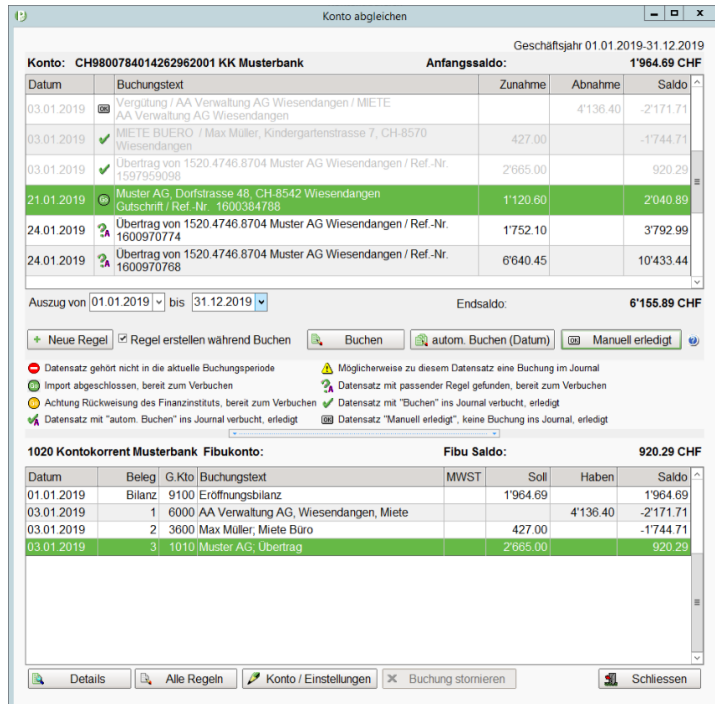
Konto abgleichen

Geschäftsjahr 01.01.2019-31.12.2019

Konto: CH9800784014262962001 KK Musterbank Anfangssaldo: 1'964.69 CHF

| Datum | | Buchungstext | Zunahme | Abnahme | Saldo |
|---|---|---|---|---|---|
| 03.01.2019 | OK | Vergütung / AA Verwaltung AG Wiesendangen / MIETE AA Verwaltung AG Wiesendangen | | 4'136.40 | -2'171.71 |
| 03.01.2019 | | MIETE BUERO / Max Müller, Kindergartenstrasse 7, CH-8570 Wiesendangen | 427.00 | | -1'744.71 |
| 03.01.2019 | | Übertrag von 1520.4746.8704 Muster AG Wiesendangen / Ref.-Nr. 1597959098 | 2'665.00 | | 920.29 |
| 21.01.2019 | | Muster AG, Dorfstrasse 48, CH-8542 Wiesendangen Gutschrift / Ref.-Nr. 1600384788 | 1'120.60 | | 2'040.89 |
| 24.01.2019 | | Übertrag von 1520.4746.8704 Muster AG Wiesendangen / Ref.-Nr. 1600970774 | 1'752.10 | | 3'792.99 |
| 24.01.2019 | | Übertrag von 1520.4746.8704 Muster AG Wiesendangen / Ref.-Nr. 1600970768 | 6'640.45 | | 10'433.44 |

Auszug von 01.01.2019 bis 31.12.2019 Endsaldo: 6'155.89 CHF

Neue Regel | Regel erstellen während Buchen | Buchen | autom. Buchen (Datum) | Manuell erledigt

Datensatz gehört nicht in die aktuelle Buchungsperiode
Möglicherweise zu diesem Datensatz eine Buchung im Journal
Import abgeschlossen, bereit zum Verbuchen
Datensatz mit passender Regel gefunden, bereit zum Verbuchen
Achtung Rückweisung des Finanzinstituts, bereit zum Verbuchen
Datensatz mit "Buchen" ins Journal verbucht, erledigt
Datensatz mit "autom. Buchen" ins Journal verbucht, erledigt
Datensatz "Manuell erledigt", keine Buchung ins Journal, erledigt

1020 Kontokorrent Musterbank Fibukonto: Fibu Saldo: 920.29 CHF

| Datum | Beleg | G.Kto | Buchungstext | MWST | Soll | Haben | Saldo |
|---|---|---|---|---|---|---|---|
| 01.01.2019 | Bilanz | 9100 | Eröffnungsbilanz | | 1'964.69 | | 1'964.69 |
| 03.01.2019 | 1 | 6000 | AA Verwaltung AG, Wiesendangen, Miete | | | 4'136.40 | -2'171.71 |
| 03.01.2019 | 2 | 3600 | Max Müller; Miete Büro | | 427.00 | | -1'744.71 |
| 03.01.2019 | 3 | 1010 | Muster AG; Übertrag | | 2'665.00 | | 920.29 |

Details | Alle Regeln | Konto / Einstellungen | Buchung stornieren | Schliessen